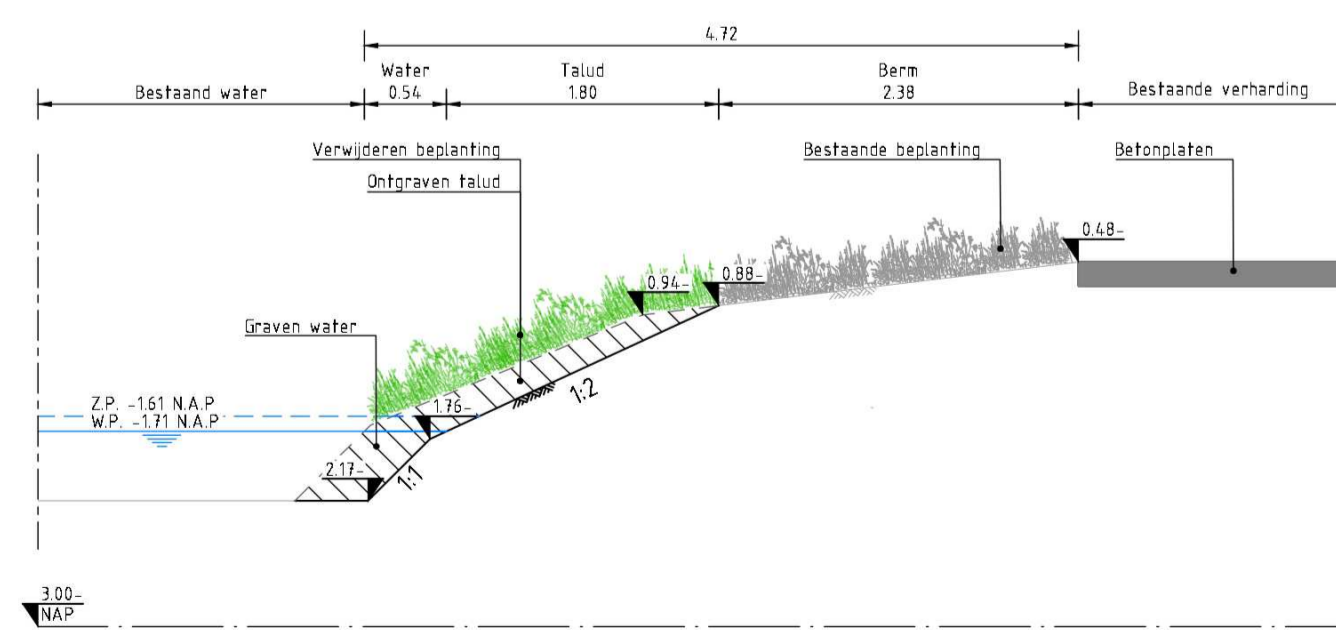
4.72

Bestaand water

Water
0.54

Talud
1.80

Berm
2.38

Bestaande verharding

Verwijderen beplanting

Ontgraven talud

Bestaande beplanting

Betonplaten

0.48-

0.94-

0.88-

Graven water

1:2

Z.P. -1.61 N.A.P
W.P. -1.71 N.A.P

1.76-

2.17-

1:1

3.00-
NAP